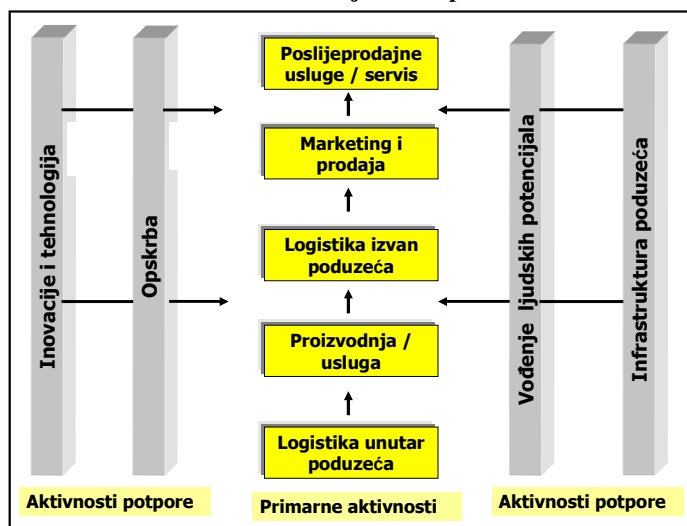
Inovacije i tehnologija

Opskrba

Poslijeprodajne usluge / servis

Marketing i prodaja

Logistika izvan poduzeća

Proizvodnja / usluga

Logistika unutar poduzeća

Vođenje ljudskih potencijala

Infrastruktura poduzeća

Aktivnosti potpore

Primarne aktivnosti

Aktivnosti potpore